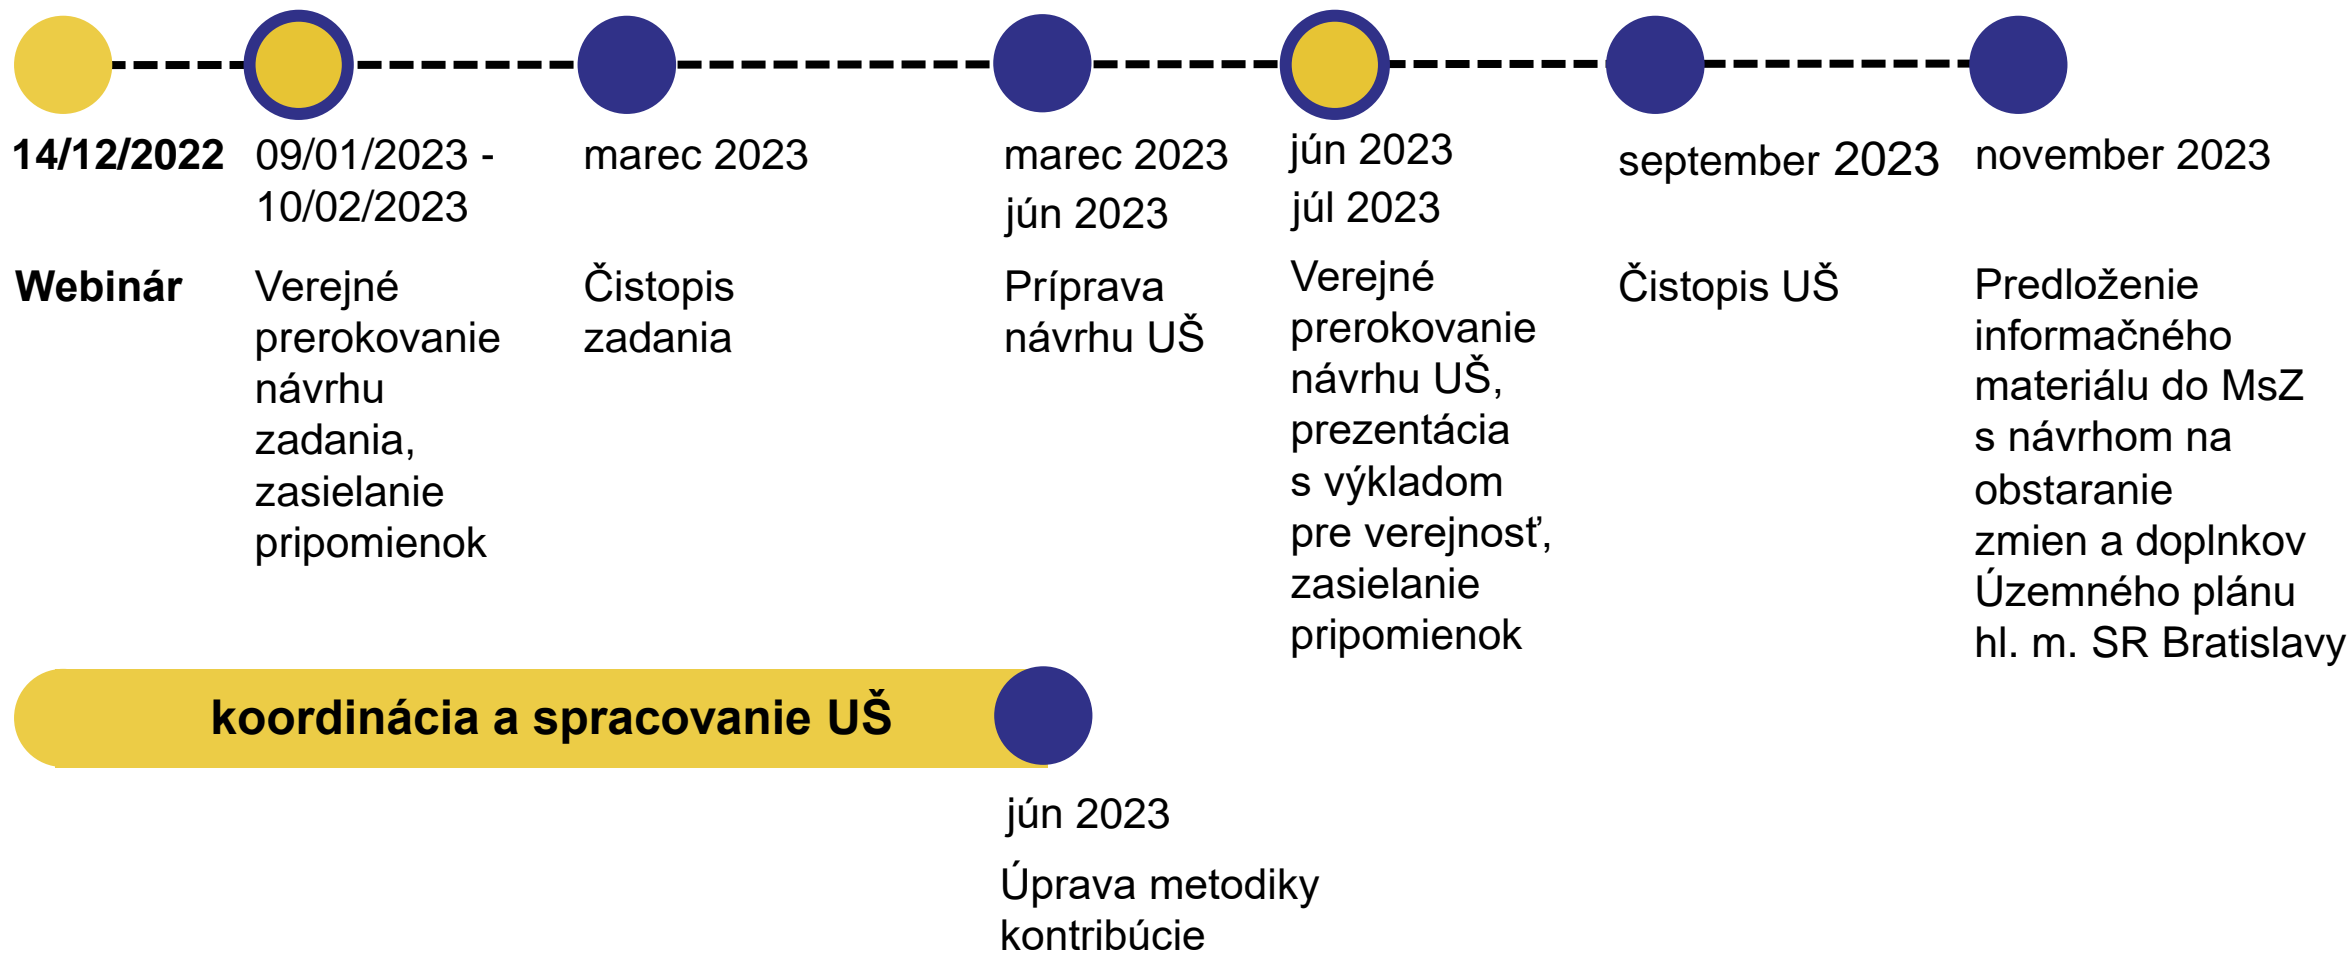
14/12/2022

Webinár

09/01/2023 - 10/02/2023

Verejné prerokovanie návrhu zadania, zasielanie pripomienok

marec 2023

Čistopis zadania

marec 2023
jún 2023

Príprava návrhu UŠ

jún 2023
júl 2023

Verejné prerokovanie návrhu UŠ, prezentácia s výkladom pre verejnosť, zasielanie pripomienok

september 2023

Čistopis UŠ

november 2023

Predloženie informačného materiálu do MsZ s návrhom na obstaranie zmien a doplnkov Územného plánu hl. m. SR Bratislavy

koordinácia a spracovanie UŠ

jún 2023

Úprava metodiky kontribúcie